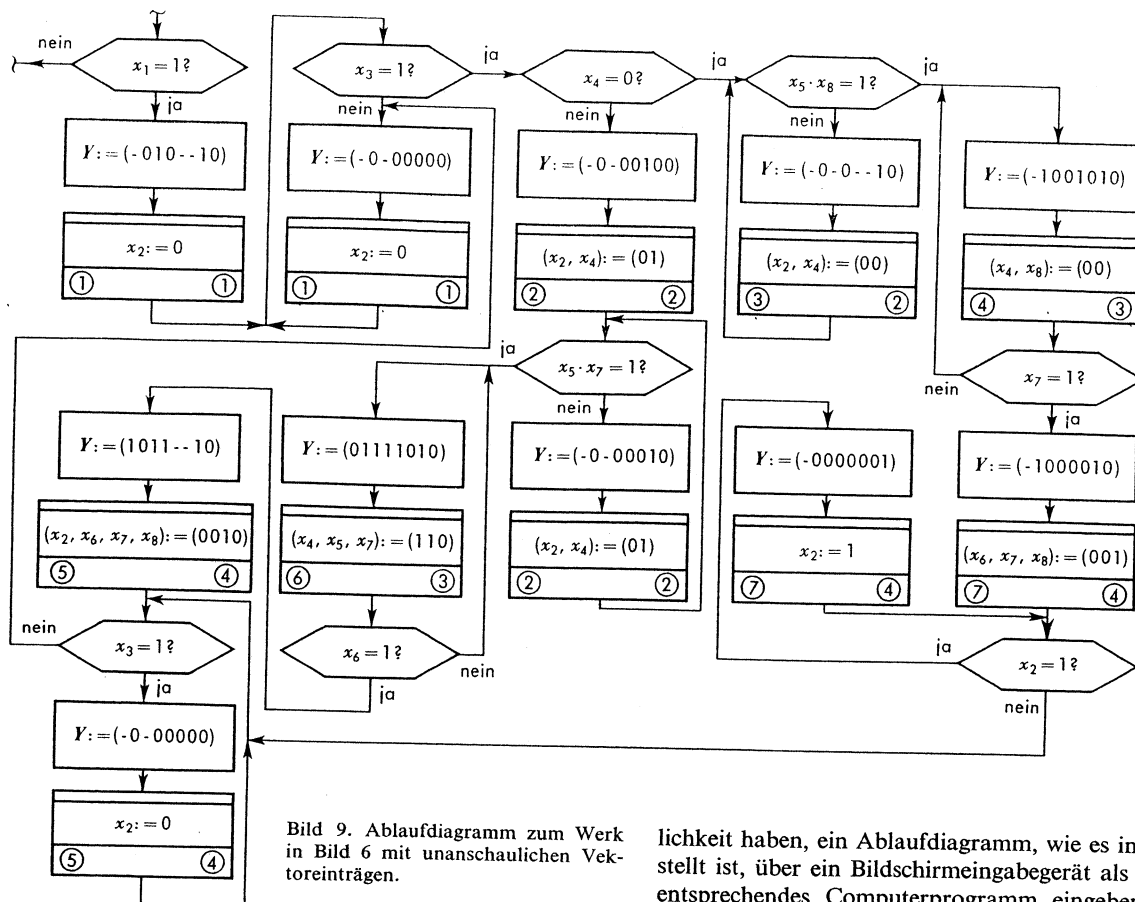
nein

$x_1 = 1?$

ja

$Y := (-010--10)$

$x_2 := 0$

①	①

$x_3 = 1?$

nein

$Y := (-0-00000)$

$x_2 := 0$

①	①

ja

$x_4 = 0?$

nein

$Y := (-0-00100)$

$(x_2, x_4) := (01)$

②	②

ja

$x_5 \cdot x_8 = 1?$

nein

$Y := (-0-0--10)$

$(x_2, x_4) := (00)$

③	②

ja

$Y := (-1001010)$

$(x_4, x_8) := (00)$

④	③

$x_7 = 1?$

nein

ja

$Y := (-1000010)$

$(x_6, x_7, x_8) := (001)$

⑦	④

ja

$x_5 \cdot x_7 = 1?$

nein

$Y := (-0-00010)$

$(x_2, x_4) := (01)$

②	②

$Y := (1011--10)$

$(x_2, x_6, x_7, x_8) := (0010)$

⑤	④

$Y := (01111010)$

$(x_4, x_5, x_7) := (110)$

⑥	③

$x_6 = 1?$

nein

ja

$Y := (-0000001)$

$x_2 := 1$

⑦	④

ja

$x_2 = 1?$

nein

nein

$x_3 = 1?$

ja

$Y := (-0-00000)$

$x_2 := 0$

⑤	④

Bild 9. Ablaufdiagramm zum Werk in Bild 6 mit unanschaulichen Vektoreinträgen.

lichkeit haben, ein Ablaufdiagramm, wie es in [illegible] stellt ist, über ein Bildschirmeingabegerät als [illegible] entsprechendes Computerprogramm eingeben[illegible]